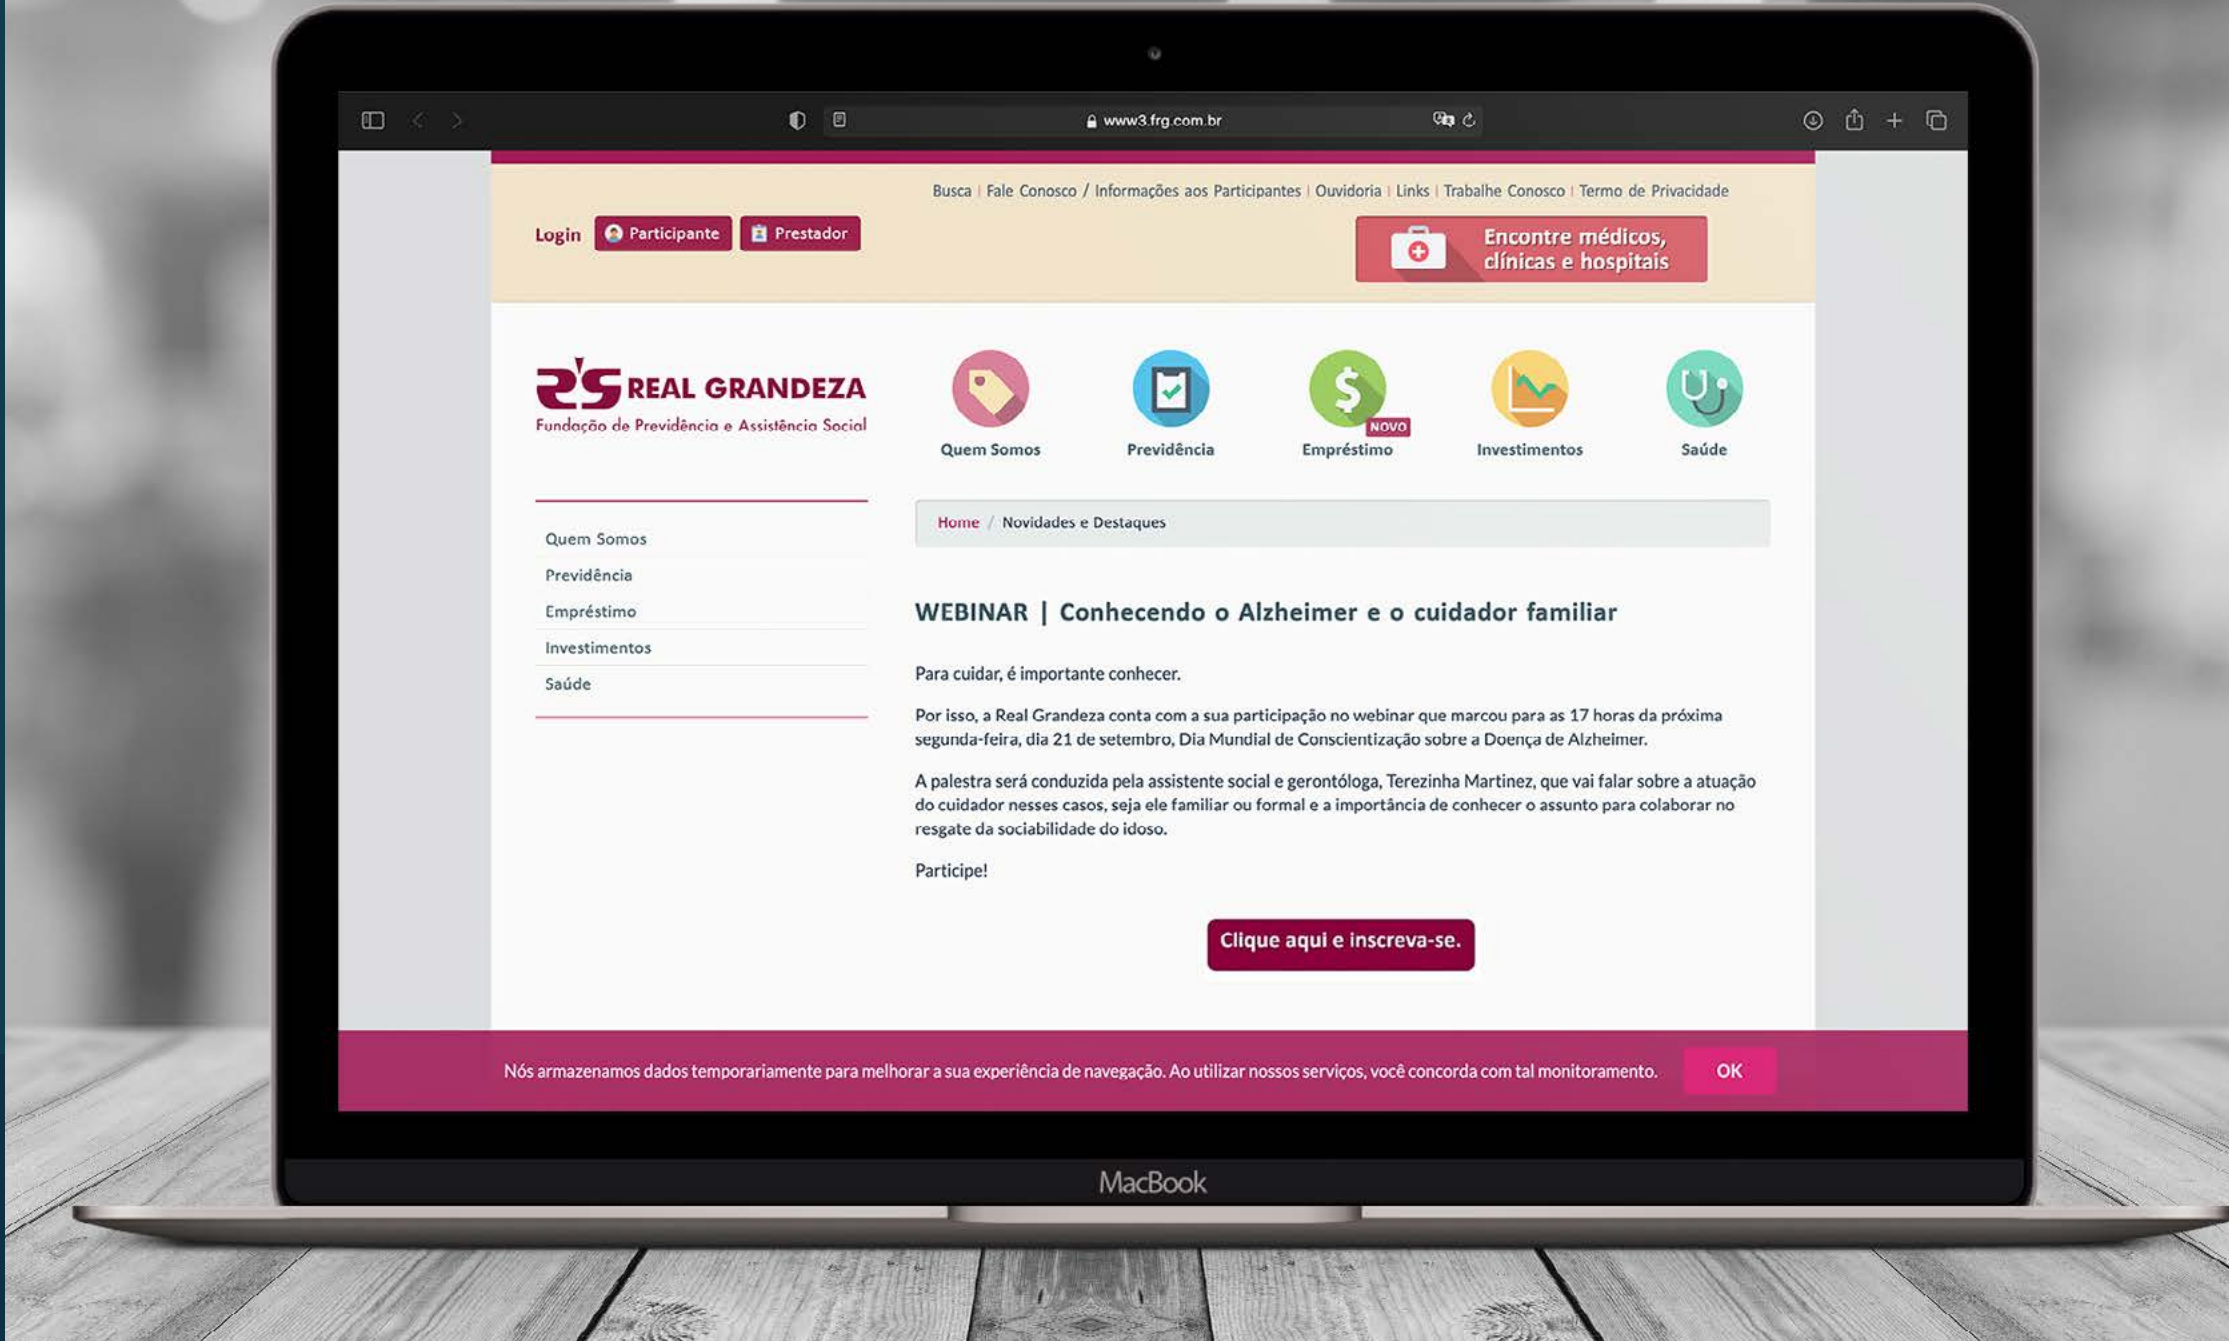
www3.frg.com.br

Busca | Fale Conosco / Informações aos Participantes | Ouvidoria | Links | Trabalhe Conosco | Termo de Privacidade

Login Participante Prestador

Encontre médicos, clínicas e hospitais

REAL GRANDEZA
Fundação de Previdência e Assistência Social

Quem Somos
Previdência
Empréstimo NOVO
Investimentos
Saúde

Quem Somos
Previdência
Empréstimo
Investimentos
Saúde

Home / Novidades e Destaques

WEBINAR | Conhecendo o Alzheimer e o cuidador familiar

Para cuidar, é importante conhecer.

Por isso, a Real Grandeza conta com a sua participação no webinar que marcou para as 17 horas da próxima segunda-feira, dia 21 de setembro, Dia Mundial de Conscientização sobre a Doença de Alzheimer.

A palestra será conduzida pela assistente social e gerontóloga, Terezinha Martinez, que vai falar sobre a atuação do cuidador nesses casos, seja ele familiar ou formal e a importância de conhecer o assunto para colaborar no resgate da sociabilidade do idoso.

Participe!

Clique aqui e inscreva-se.

Nós armazenamos dados temporariamente para melhorar a sua experiência de navegação. Ao utilizar nossos serviços, você concorda com tal monitoramento. OK

MacBook